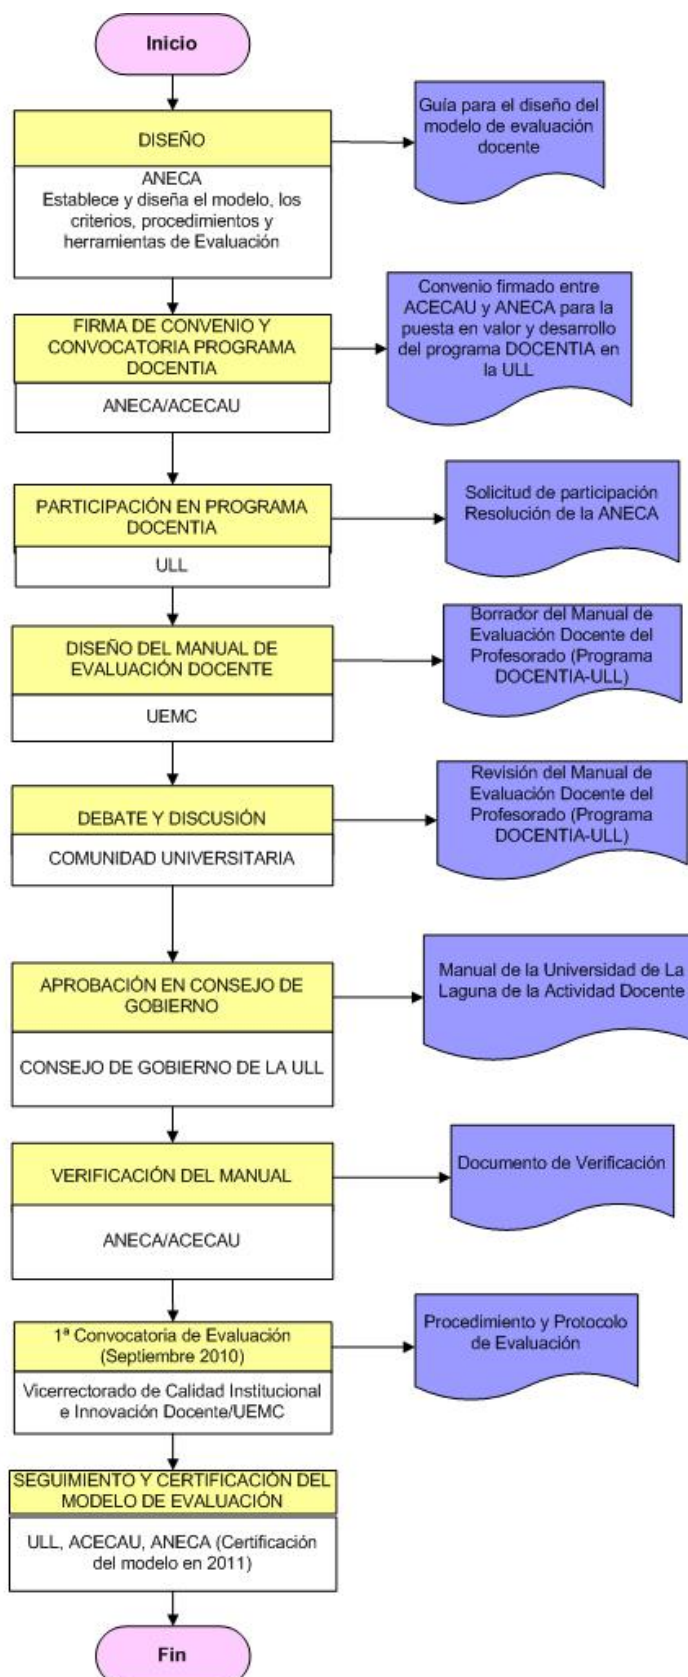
Inicio

DISEÑO

ANECA
Establece y diseña el modelo, los criterios, procedimientos y herramientas de Evaluación

Guía para el diseño del modelo de evaluación docente

FIRMA DE CONVENIO Y CONVOCATORIA PROGRAMA DOCENTIA

ANECA/ACECAU

Convenio firmado entre ACECAU y ANECA para la puesta en valor y desarrollo del programa DOCENTIA en la ULL

PARTICIPACIÓN EN PROGRAMA DOCENTIA

ULL

Solicitud de participación Resolución de la ANECA

DISEÑO DEL MANUAL DE EVALUACIÓN DOCENTE

UEMC

Borrador del Manual de Evaluación Docente del Profesorado (Programa DOCENTIA-ULL)

DEBATE Y DISCUSIÓN

COMUNIDAD UNIVERSITARIA

Revisión del Manual de Evaluación Docente del Profesorado (Programa DOCENTIA-ULL)

APROBACIÓN EN CONSEJO DE GOBIERNO

CONSEJO DE GOBIERNO DE LA ULL

Manual de la Universidad De La Laguna de la Actividad Docente

VERIFICACIÓN DEL MANUAL

ANECA/ACECAU

Documento de Verificación

1ª Convocatoria de Evaluación (Septiembre 2010)

Vicerrectorado de Calidad Institucional e Innovación Docente/UEMC

Procedimiento y Protocolo de Evaluación

SEGUIMIENTO Y CERTIFICACIÓN DEL MODELO DE EVALUACIÓN

ULL, ACECAU, ANECA (Certificación del modelo en 2011)

Fin